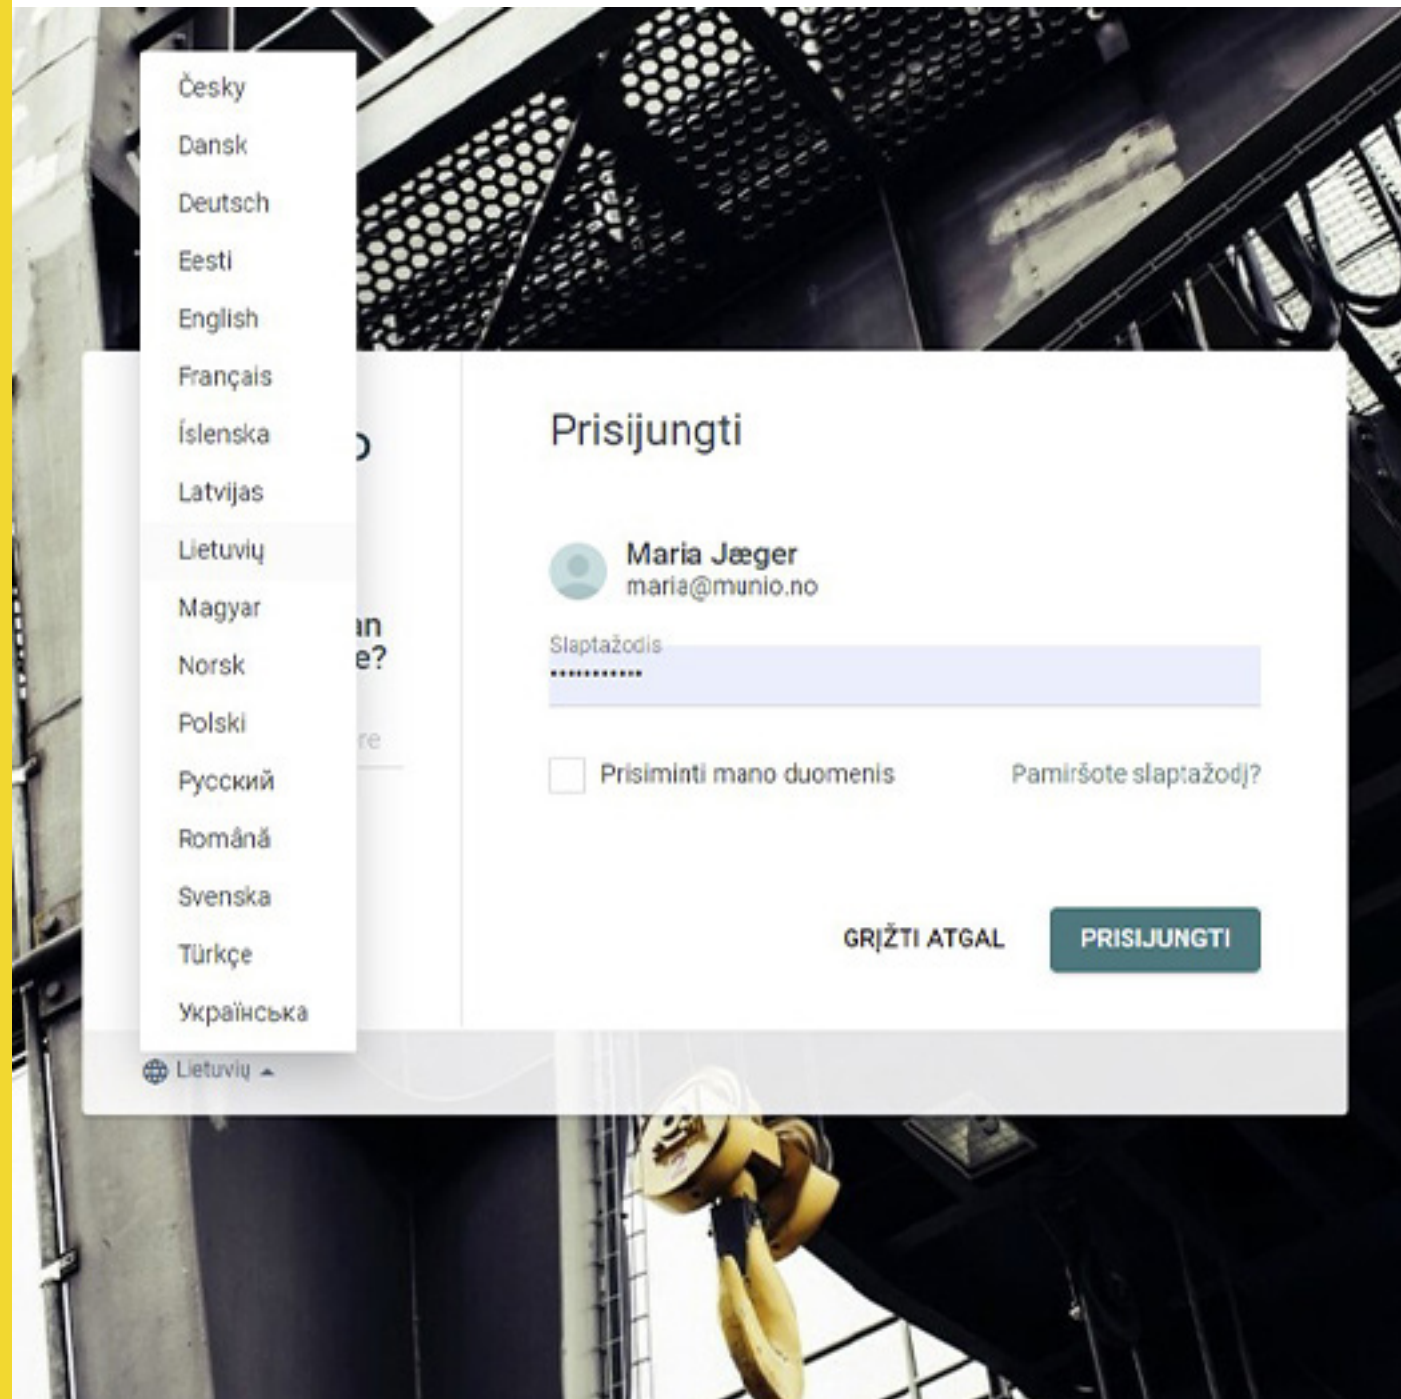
Česky
Dansk
Deutsch
Eesti
English
Français
Íslenska
Latvijas
Lietuvių
Magyar
Norsk
Polski
Русский
Română
Svenska
Türkçe
Українська

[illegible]o

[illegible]an
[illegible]e?

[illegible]re

Lietuvių

Prisijungti

Maria Jæger
maria@munio.no

Slaptažodis
••••••••••••

Prisiminti mano duomenis

Pamiršote slaptažodį?

GRĮŽTI ATGAL

PRISIJUNGTI